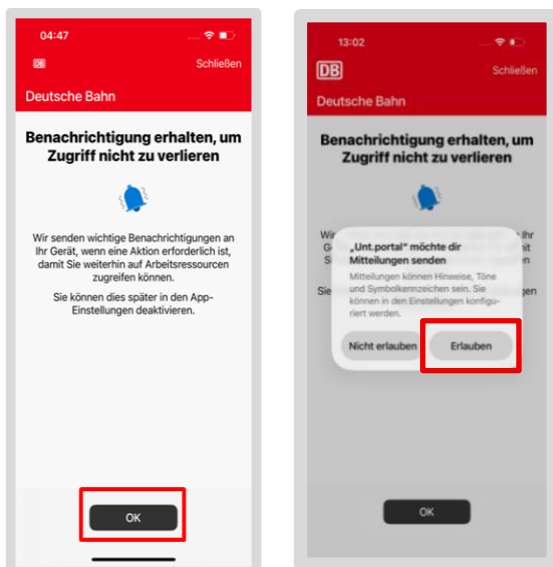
04:47

DB

Schließen

Deutsche Bahn

Benachrichtigung erhalten, um Zugriff nicht zu verlieren

Wir senden wichtige Benachrichtigungen an Ihr Gerät, wenn eine Aktion erforderlich ist, damit Sie weiterhin auf Arbeitsressourcen zugreifen können.

Sie können dies später in den App-Einstellungen deaktivieren.

OK

13:02

DB

Schließen

Deutsche Bahn

Benachrichtigung erhalten, um Zugriff nicht zu verlieren

Wir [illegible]
G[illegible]
S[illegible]

Sie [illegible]

„Unt.portal" möchte dir Mitteilungen senden

Mitteilungen können Hinweise, Töne und Symbolkennzeichen sein. Sie können in den Einstellungen konfiguriert werden.

Nicht erlauben

Erlauben

OK